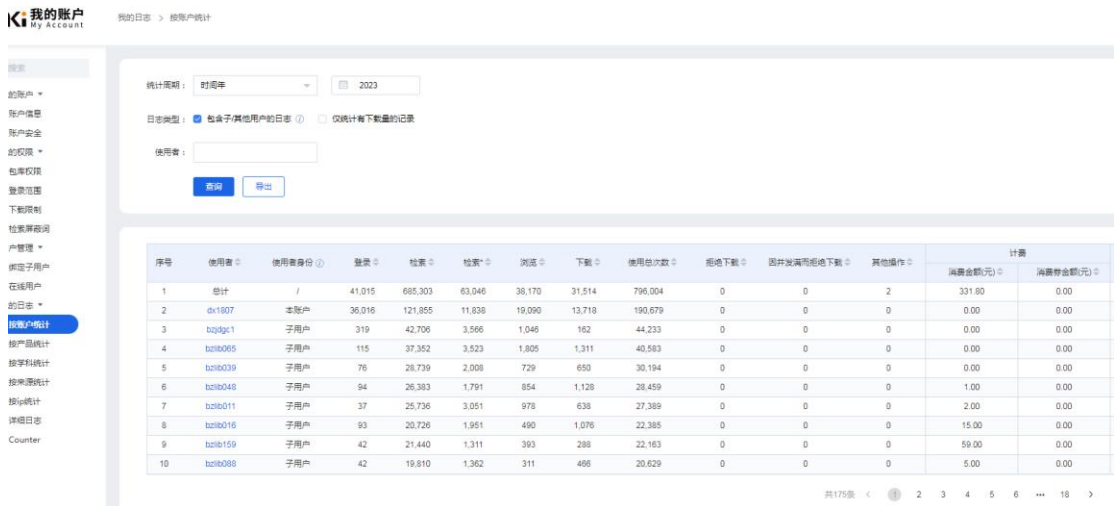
Ki 我的账户
My Account

我的日志 > 按账户统计

搜索

的账户
账户信息
账户安全
的权限
包库权限
登录范围
下载限制
检索屏蔽词
户管理
绑定子用户
在线用户
的日志
按账户统计
按产品统计
按学科统计
按来源统计
按ip统计
详细日志
Counter

统计周期： 时间年 2023

日志类型： 包含子/其他用户的日志 仅统计有下载量的记录

使用者：

查询 导出

| 序号 | 使用者 | 使用者身份 | 登录 | 检索 | 检索* | 浏览 | 下载 | 使用总次数 | 拒绝下载 | 因并发满而拒绝下载 | 其他操作 | 计费 消费金额(元) | 计费 消费券金额(元) |
|---|---|---|---|---|---|---|---|---|---|---|---|---|---|
| 1 | 总计 | / | 41,015 | 685,303 | 63,046 | 38,170 | 31,514 | 796,004 | 0 | 0 | 2 | 331.80 | 0.00 |
| 2 | dx1807 | 本账户 | 36,016 | 121,855 | 11,838 | 19,090 | 13,718 | 190,679 | 0 | 0 | 0 | 0.00 | 0.00 |
| 3 | bzjdgc1 | 子用户 | 319 | 42,706 | 3,566 | 1,046 | 162 | 44,233 | 0 | 0 | 0 | 0.00 | 0.00 |
| 4 | bzlib065 | 子用户 | 115 | 37,352 | 3,523 | 1,805 | 1,311 | 40,583 | 0 | 0 | 0 | 0.00 | 0.00 |
| 5 | bzlib039 | 子用户 | 76 | 28,739 | 2,008 | 729 | 650 | 30,194 | 0 | 0 | 0 | 0.00 | 0.00 |
| 6 | bzlib048 | 子用户 | 94 | 26,383 | 1,791 | 854 | 1,128 | 28,459 | 0 | 0 | 0 | 1.00 | 0.00 |
| 7 | bzlib011 | 子用户 | 37 | 25,736 | 3,051 | 978 | 638 | 27,389 | 0 | 0 | 0 | 2.00 | 0.00 |
| 8 | bzlib016 | 子用户 | 93 | 20,726 | 1,951 | 490 | 1,076 | 22,385 | 0 | 0 | 0 | 15.00 | 0.00 |
| 9 | bzlib159 | 子用户 | 42 | 21,440 | 1,311 | 393 | 288 | 22,163 | 0 | 0 | 0 | 59.00 | 0.00 |
| 10 | bzlib088 | 子用户 | 42 | 19,810 | 1,362 | 311 | 466 | 20,629 | 0 | 0 | 0 | 5.00 | 0.00 |

共175条 < 1 2 3 4 5 6 ... 18 >